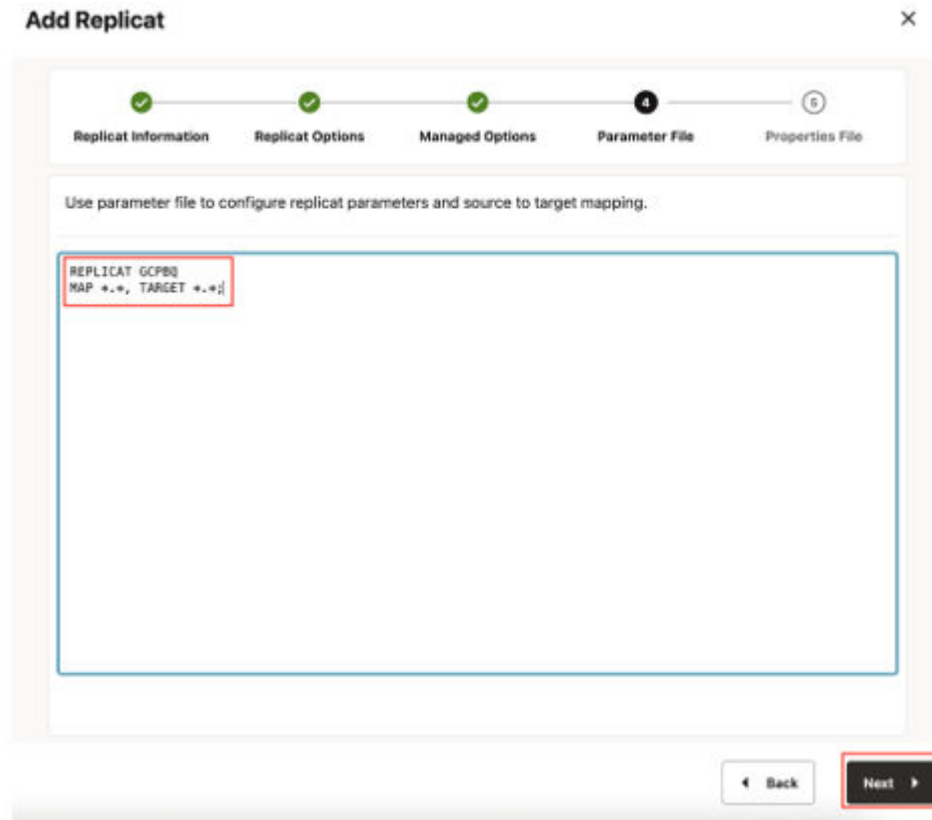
Add Replicat

×

Replicat Information

Replicat Options

Managed Options

4

Parameter File

5

Properties File

Use parameter file to configure replicat parameters and source to target mapping.

REPLICAT GCPBQ
MAP *.*, TARGET *.*;

Back

Next